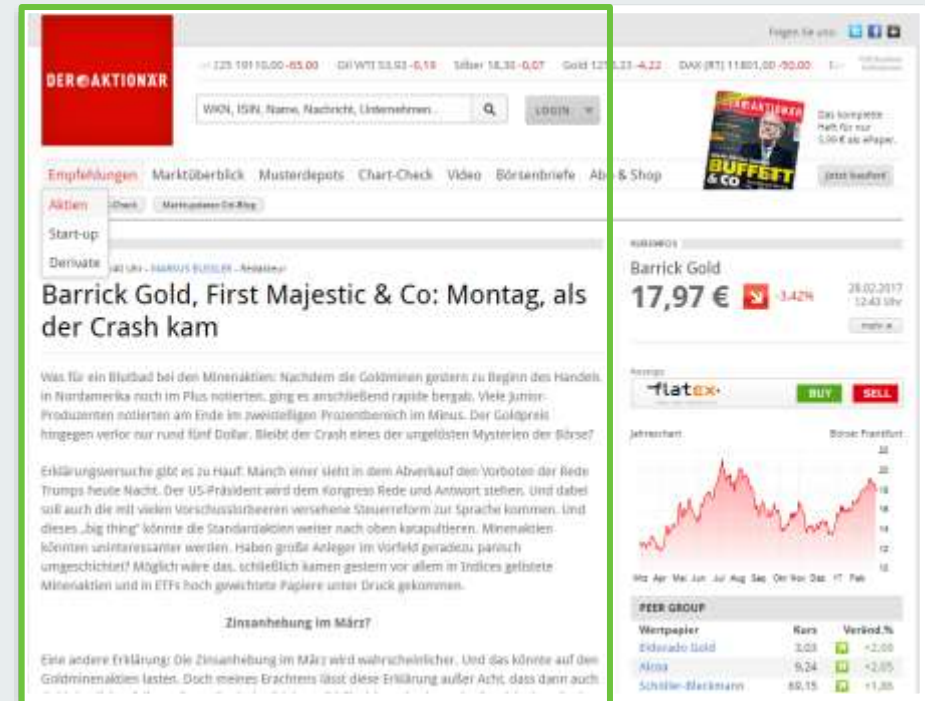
Folgen Sie uns:

DER AKTIONÄR

225 10110,00 -65,00 Öl WTI 53,93 -0,14 Silber 18,30 -0,07 Gold 12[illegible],23 -4,22 DAX (RT) 11801,00 -50,00

WKN, ISIN, Name, Nachricht, Unternehmen...

LOGIN

DER AKTIONÄR BUFFETT & CO

Das komplette Heft für nur 1,99 € als ePaper.

Jetzt kaufen!

Empfehlungen Marktüberblick Musterdepots Chart-Check Video Börsenbriefe Abo & Shop

Aktien
Start-up
Derivate

Marktupdates Cri-Blog

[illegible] Uhr - MARKUS BUSSLER - Redakteur

Barrick Gold, First Majestic & Co: Montag, als der Crash kam

Was für ein Blutbad bei den Minenaktien: Nachdem die Goldminen gestern zu Beginn des Handels in Nordamerika noch im Plus notierten, ging es anschließend rapide bergab. Viele Junior-Produzenten notierten am Ende im zweistelligen Prozentbereich im Minus. Der Goldpreis hingegen verlor nur rund fünf Dollar. Bleibt der Crash eines der ungelösten Mysterien der Börse?

Erklärungsversuche gibt es zu Hauf: Manch einer sieht in dem Abverkauf den Vorboten der Rede Trumps heute Nacht. Der US-Präsident wird dem Kongress Rede und Antwort stehen. Und dabei soll auch die mit vielen Vorschusslorbeeren versehene Steuerreform zur Sprache kommen. Und dieses „big thing" könnte die Standardaktien weiter nach oben katapultieren. Minenaktien könnten uninteressanter werden. Haben große Anleger im Vorfeld geradezu panisch umgeschichtet? Möglich wäre das, schließlich kamen gestern vor allem in Indices gelistete Minenaktien und in ETFs hoch gewichtete Papiere unter Druck gekommen.

Zinsanhebung im März?

Eine andere Erklärung: Die Zinsanhebung im März wird wahrscheinlicher. Und das könnte auf den Goldminenaktien lasten. Doch meines Erachtens lässt diese Erklärung außer Acht, dass dann auch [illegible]

KURSINFOS

Barrick Gold

17,97 € -3,42%

28.02.2017 12:43 Uhr

mehr

Anzeige

flatex

BUY SELL

Jahreschart

Börse Frankfurt

20
18
16
14
12

Mrz Apr Mai Jun Jul Aug Sep Okt Nov Dez 17 Feb

PEER GROUP

| Wertpapier | Kurs | Veränd.% |
|---|---|---|
| Eldorado Gold | 3,03 | +2,00 |
| Alcoa | 9,24 | +2,05 |
| Schoeller-Bleckmann | 69,15 | +1,86 |